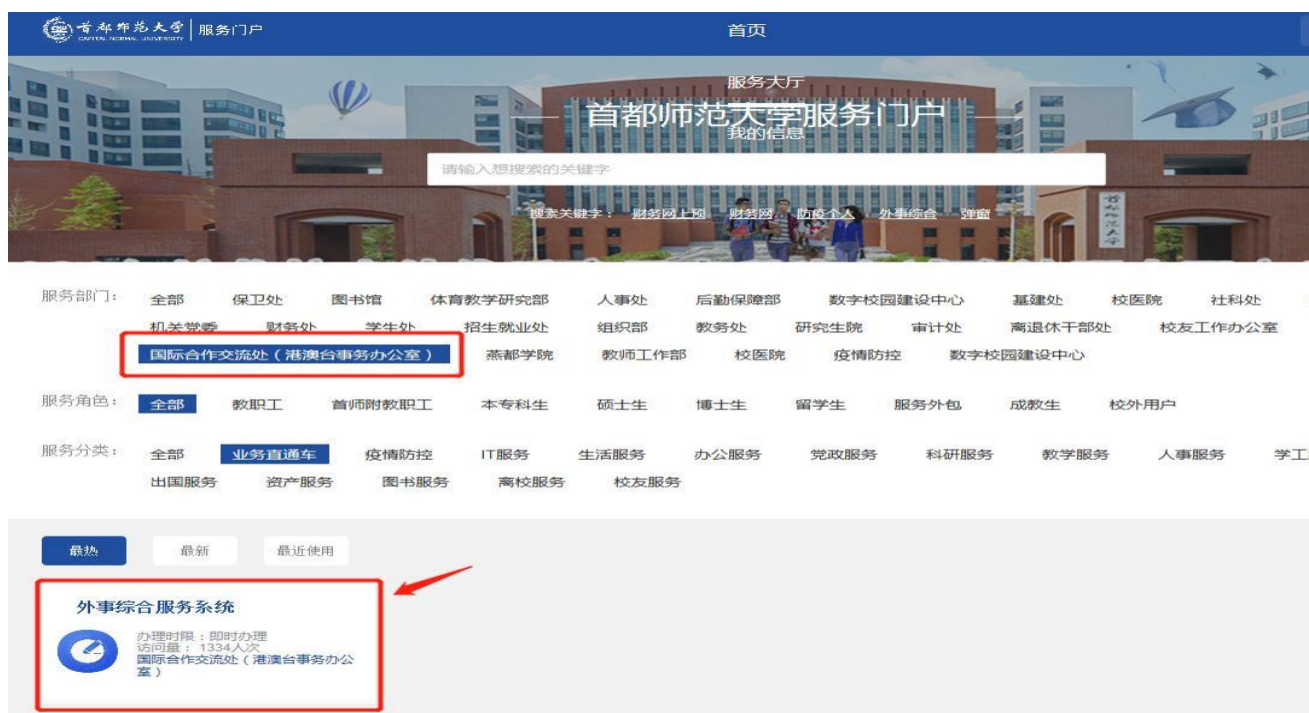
首都师范大学 CAPITAL NORMAL UNIVERSITY | 服务门户

首页

服务大厅

首都师范大学服务门户

我的信息

请输入想搜索的关键字

搜索关键字： 财务网上预 财务网 防疫个人 外事综合 弹窗

服务部门： 全部 保卫处 图书馆 体育教学研究部 人事处 后勤保障部 数字校园建设中心 基建处 校医院 社科处 机关党委 财务处 学生处 招生就业处 组织部 教务处 研究生院 审计处 离退休干部处 校友工作办公室 国际合作交流处（港澳台事务办公室） 燕都学院 教师工作部 校医院 疫情防控 数字校园建设中心

服务角色： 全部 教职工 首师附教职工 本专科生 硕士生 博士生 留学生 服务外包 成教生 校外用户

服务分类： 全部 业务直通车 疫情防控 IT服务 生活服务 办公服务 党政服务 科研服务 教学服务 人事服务 学工 出国服务 资产服务 图书服务 离校服务 校友服务

最热 最新 最近使用

外事综合服务系统

办理时限：即时办理
访问量：1334人次
国际合作交流处（港澳台事务办公室）